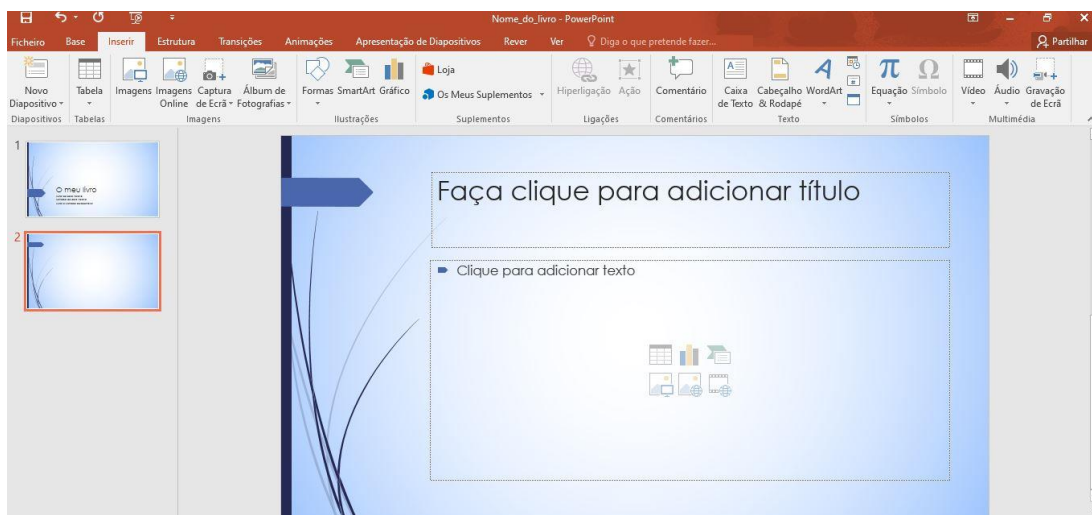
Nome_do_livro - PowerPoint

Ficheiro Base Inserir Estrutura Transições Animações Apresentação de Diapositivos Rever Ver Diga o que pretende fazer... Partilhar

Novo Diapositivo Tabela Imagens Imagens Online Captura de Ecrã Álbum de Fotografias Formas SmartArt Gráfico Loja Os Meus Suplementos Hiperligação Ação Comentário Caixa de Texto Cabeçalho & Rodapé WordArt Equação Símbolo Vídeo Áudio Gravação de Ecrã

Diapositivos Tabelas Imagens Ilustrações Suplementos Ligações Comentários Texto Símbolos Multimédia

1

O meu livro

2

Faça clique para adicionar título

Clique para adicionar texto